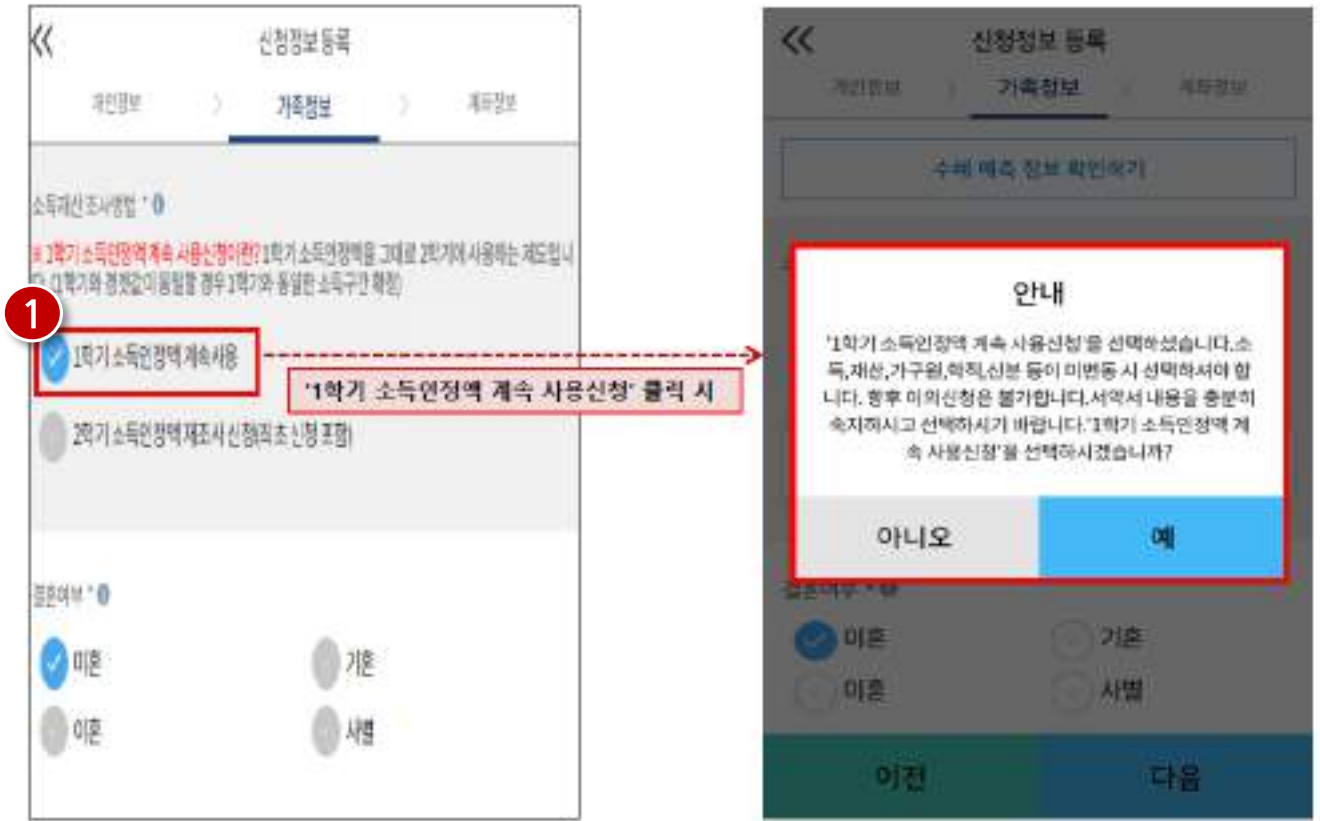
«

신청정보 등록

개인정보 〉 가족정보 〉 계좌정보

소득재산 조사방법 *

※ 1학기 소득인정액 계속 사용신청이란? 1학기 소득인정액을 그대로 2학기에 사용하는 제도입니다. (1학기와 경정값이 동일할 경우 1학기와 동일한 소득구간 책정)

1

1학기 소득인정액 계속사용

'1학기 소득인정액 계속 사용신청' 클릭 시

2학기 소득인정액 재조사 신청(최초 신청 포함)

결혼여부 *

미혼 기혼

이혼 사별

«

신청정보 등록

개인정보 가족정보 계좌정보

수혜 예측 정보 확인하기

안내

'1학기 소득인정액 계속 사용신청'을 선택하셨습니다.소득,재산,가구원,취직,신분 등이 미변동 시 선택하셔야 합니다. 향후 이의신청은 불가합니다.서약서 내용을 충분히 숙지하시고 선택하시기 바랍니다.'1학기 소득인정액 계속 사용신청'을 선택하시겠습니까?

아니오 예

결혼여부 *

미혼 기혼

이혼 사별

이전 다음